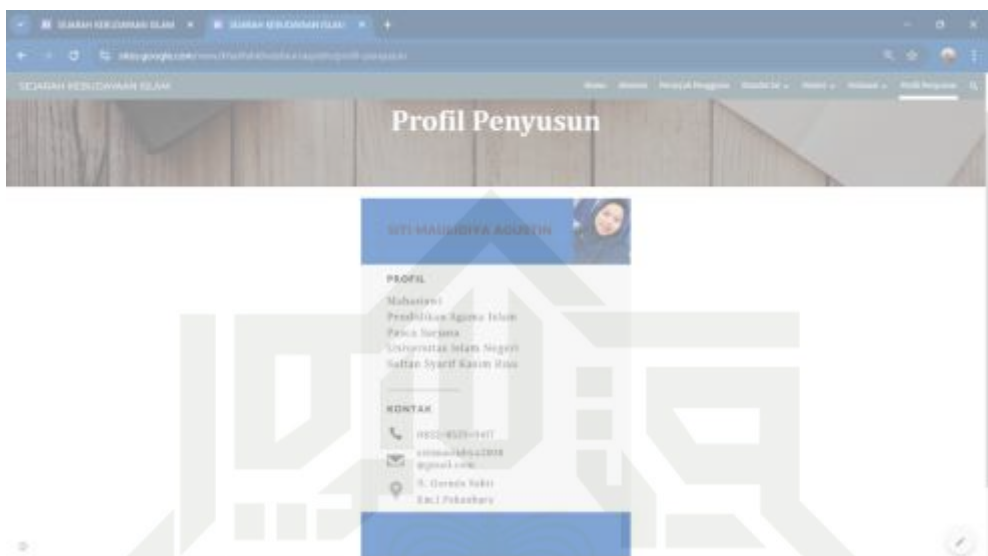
SEJARAH KEBUDAYAAN ISLAM × SEJARAH KEBUDAYAAN ISLAM × +

sites.google.com/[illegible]

SEJARAH KEBUDAYAAN ISLAM

Home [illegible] Petunjuk Penggunaan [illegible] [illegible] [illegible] Profil Penyusun

Profil Penyusun

SITI MAULIDIYA AGUSTIN

PROFIL

Mahasiswi
Pendidikan Agama Islam
Pasca Sarjana
Universitas Islam Negeri
Sultan Syarif Kasim Riau

KONTAK

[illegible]

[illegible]
@gmail.com

Jl. Garuda Sakti
Km.1 Pekanbaru